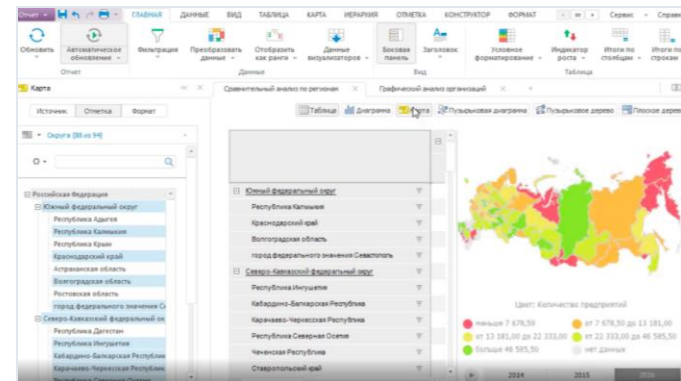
Отчет ▾ ГЛАВНАЯ ДАННЫЕ ВИД ТАБЛИЦА КАРТА ИЕРАРХИЯ ОТМЕТКА КОНСТРУКТОР ФОРМАТ Сервис Справ

Обновить Автоматическое обновление Фильтрация Преобразовать данные Отобразить как ранги Данные визуализаторов Боковая панель Заголовок Условное форматирование Индикатор роста Итоги по столбцам Итоги по строкам

Отчет Данные Вид Таблица

Карта

Источник Отметка Формат

Округа (88 из 94)

Российская Федерация
Южный федеральный округ
Республика Адыгея
Республика Калмыкия
Республика Крым
Краснодарский край
Астраханская область
Волгоградская область
Ростовская область
город федерального значения Се
Северо-Кавказский федеральный ок
Республика Дагестан
Республика Ингушетия
Кабардино-Балкарская Республик
Карачаево-Черкесская Республик

Сравнительный анализ по регионам Графический анализ организаций

Таблица Диаграмма Карта Пузырьковая диаграмма Пузырьковое дерево Плоское дере

Южный федеральный округ
Республика Калмыкия
Краснодарский край
Волгоградская область
город федерального значения Севастополь
Северо-Кавказский федеральный округ
Республика Ингушетия
Кабардино-Балкарская Республика
Карачаево-Черкесская Республика
Республика Северная Осетия
Чеченская Республика
Ставропольский край

Цвет: Количество предприятий
меньше 7 678,50
от 7 678,50 до 13 181,00
от 13 181,00 до 22 333,00
от 22 333,00 до 46 585,50
больше 46 585,50
нет данных

2014 2015 2016